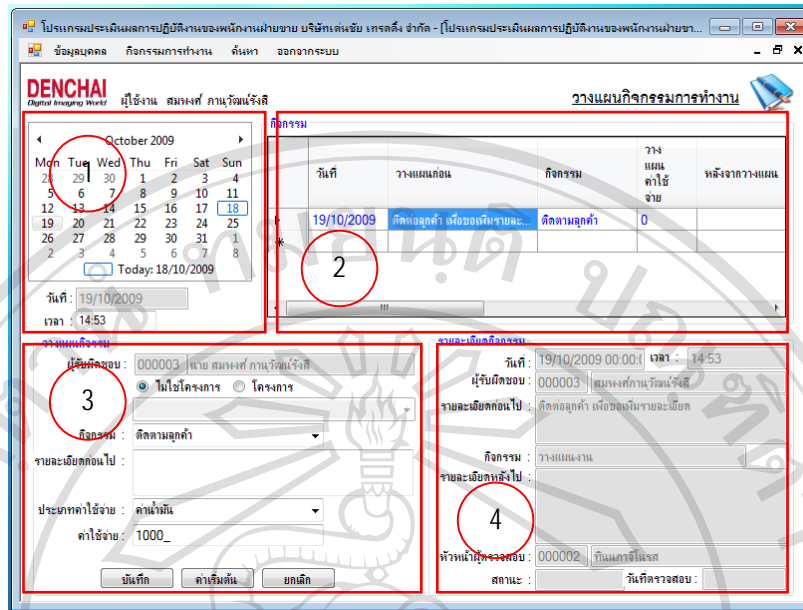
โปรแกรมประเมินผลการปฏิบัติงานของพนักงานฝ่ายขาย บริษัทเด่นชัย เทรดดิ้ง จำกัด - [โปรแกรมประเมินผลการปฏิบัติงานของพนักงานฝ่ายข...

ข้อมูลบุคคล กิจกรรมการทำงาน ค้นหา ออกจากระบบ

DENCHAI
Digital Imaging World

ผู้ใช้งาน สมพงศ์ ภานุวัฒน์แร้งสิ

วางแผนกิจกรรมการทำงาน

October 2009

| Mon | Tue | Wed | Thu | Fri | Sat | Sun |
|---|---|---|---|---|---|---|
| 28 | 29 | 30 | 1 | 2 | 3 | 4 |
| 5 | 6 | 7 | 8 | 9 | 10 | 11 |
| 12 | 13 | 14 | 15 | 16 | 17 | 18 |
| 19 | 20 | 21 | 22 | 23 | 24 | 25 |
| 26 | 27 | 28 | 29 | 30 | 31 | 1 |
| 2 | 3 | 4 | 5 | 6 | 7 | 8 |

Today: 18/10/2009

1

วันที่ : 19/10/2009
เวลา : 14:53

กิจกรรม

| วันที่ | วางแผนก่อน | กิจกรรม | วางแผนค่าใช้จ่าย | หลังจากวางแผน |
|---|---|---|---|---|
| 19/10/2009 | ติดต่อลูกค้า เพื่อขอเพิ่มรายละ... | ติดตามลูกค้า | 0 | |

2

วางแผนกิจกรรม

ผู้รับผิดชอบ : 000003 นาย สมพงศ์ ภานุวัฒน์แร้งสิ
ไม่ใช่โครงการ โครงการ

3

กิจกรรม : ติดตามลูกค้า
รายละเอียดก่อนไป :
ประเภทค่าใช้จ่าย : ค่าน้ำมัน
ค่าใช้จ่าย : 1000_

บันทึก ค่าเริ่มต้น ยกเลิก

รายละเอียดกิจกรรม

วันที่ : 19/10/2009 00:00:0 เวลา : 14:53
ผู้รับผิดชอบ : 000003 สมพงศ์ภานุวัฒน์แร้งสิ
รายละเอียดก่อนไป : ติดต่อลูกค้า เพื่อขอเพิ่มรายละเอียด
กิจกรรม : วางแผนงาน
รายละเอียดหลังไป :

4

หัวหน้าผู้ตรวจสอบ : 000002 กิ่นแก้วจินโลส
สถานะ : วันที่ตรวจสอบ :